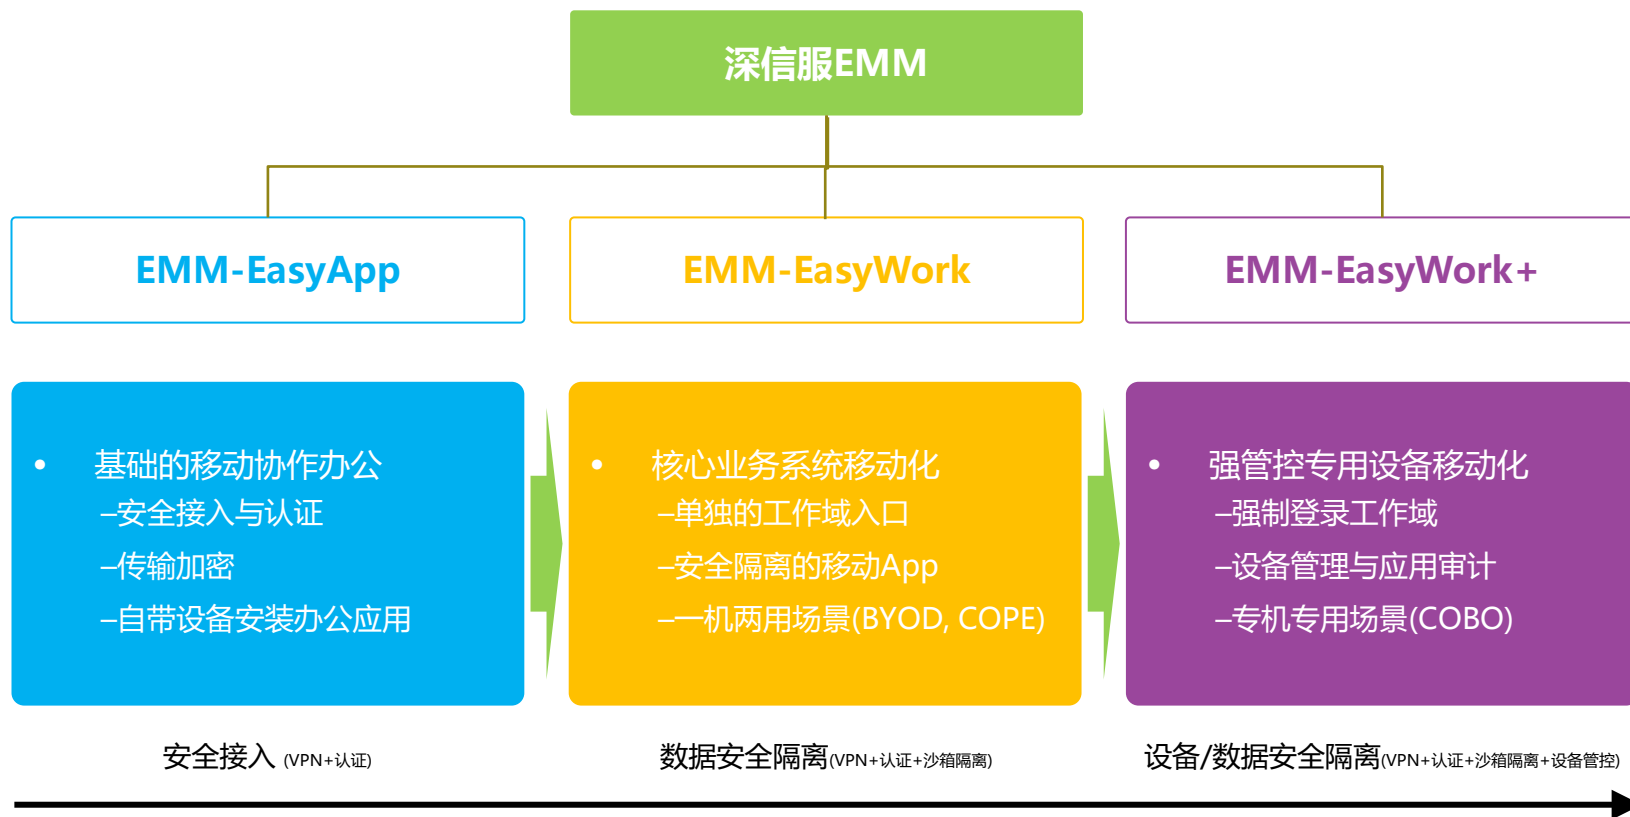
深信服EMM

EMM-EasyApp

EMM-EasyWork

EMM-EasyWork+

• 基础的移动协作办公
–安全接入与认证
–传输加密
–自带设备安装办公应用

• 核心业务系统移动化
–单独的工作域入口
–安全隔离的移动App
–一机两用场景(BYOD, COPE)

• 强管控专用设备移动化
–强制登录工作域
–设备管理与应用审计
–专机专用场景(COBO)

安全接入 (VPN+认证)

数据安全隔离(VPN+认证+沙箱隔离)

设备/数据安全隔离(VPN+认证+沙箱隔离+设备管控)